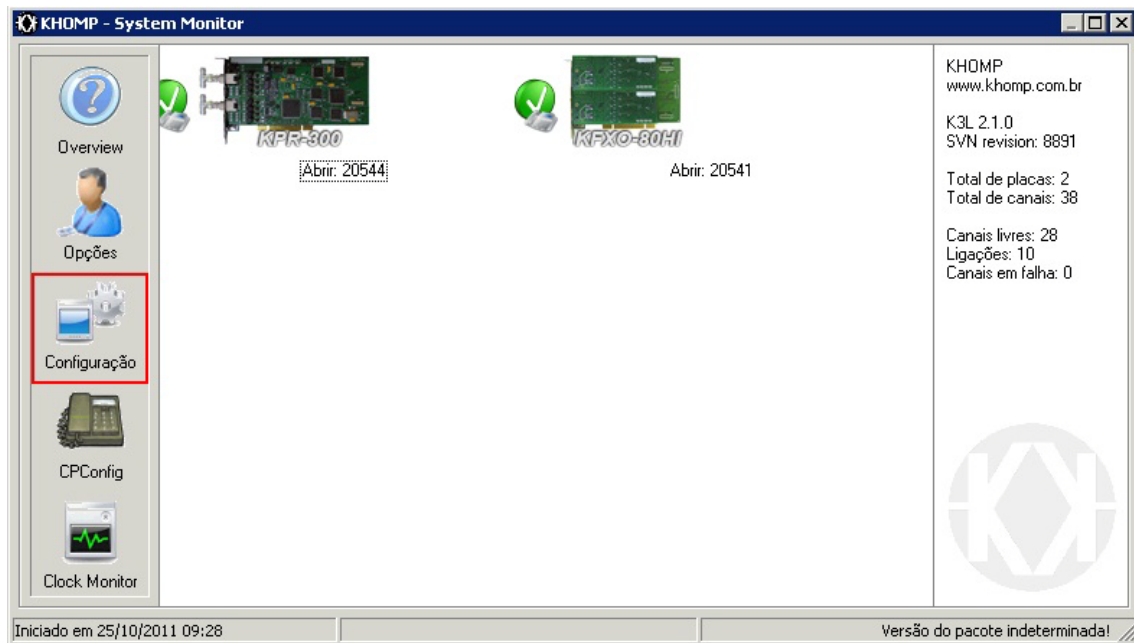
KHOMP - System Monitor

Overview

Opções

Configuração

CPConfig

Clock Monitor

KPR-300

Abrir: 20544

KFXO-80HI

Abrir: 20541

KHOMP
www.khomp.com.br

K3L 2.1.0
SVN revision: 8891

Total de placas: 2
Total de canais: 38

Canais livres: 28
Ligações: 10
Canais em falha: 0

Iniciado em 25/10/2011 09:28

Versão do pacote indeterminada!